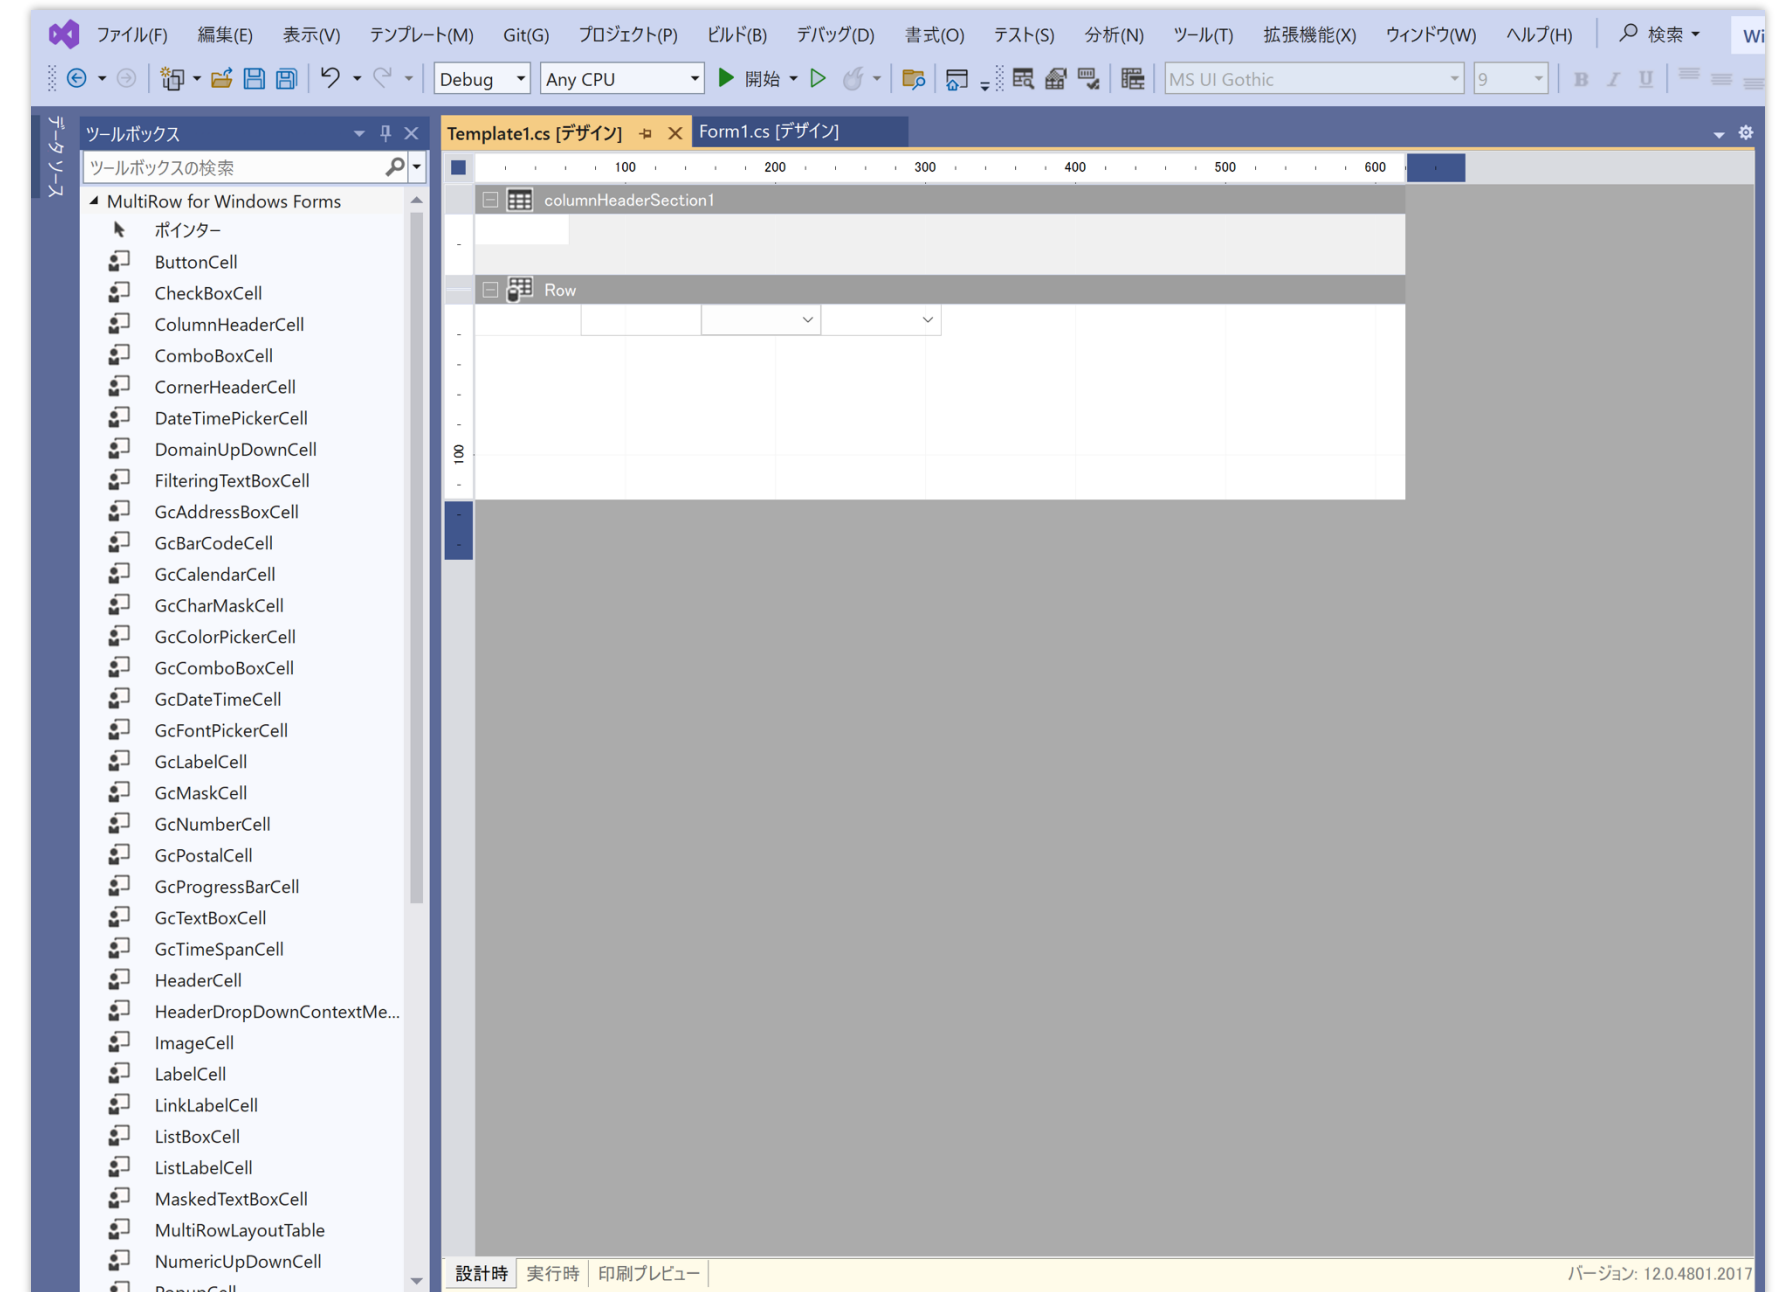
ファイル(F) 編集(E) 表示(V) テンプレート(M) Git(G) プロジェクト(P) ビルド(B) デバッグ(D) 書式(O) テスト(S) 分析(N) ツール(T) 拡張機能(X) ウィンドウ(W) ヘルプ(H) 検索 Wi

Debug Any CPU 開始 MS UI Gothic 9

データソース

ツールボックス

ツールボックスの検索

MultiRow for Windows Forms
ポインター
ButtonCell
CheckBoxCell
ColumnHeaderCell
ComboBoxCell
CornerHeaderCell
DateTimePickerCell
DomainUpDownCell
FilteringTextBoxCell
GcAddressBoxCell
GcBarCodeCell
GcCalendarCell
GcCharMaskCell
GcColorPickerCell
GcComboBoxCell
GcDateTimeCell
GcFontPickerCell
GcLabelCell
GcMaskCell
GcNumberCell
GcPostalCell
GcProgressBarCell
GcTextBoxCell
GcTimeSpanCell
HeaderCell
HeaderDropDownContextMe...
ImageCell
LabelCell
LinkLabelCell
ListBoxCell
ListLabelCell
MaskedTextBoxCell
MultiRowLayoutTable
NumericUpDownCell
PopupCell

Template1.cs [デザイン] Form1.cs [デザイン]

100 200 300 400 500 600

columnHeaderSection1

Row

100

設計時 実行時 印刷プレビュー

バージョン: 12.0.4801.2017